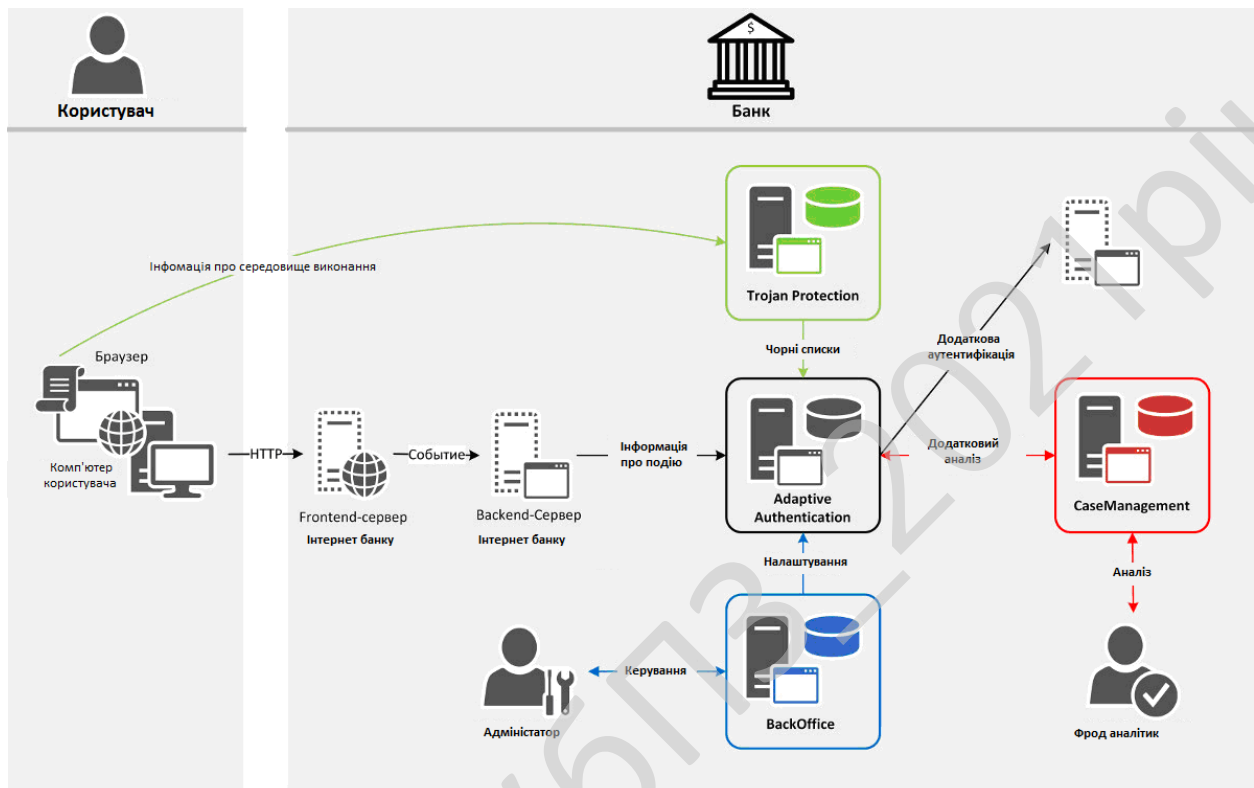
Користувач

Банк

Інфомація про середовище виконання

Trojan Protection

Чорні списки

Додаткова аутентифікація

Браузер

Комп'ютер користувача

HTTP

Frontend-сервер
Інтернет банку

Событие

Backend-Сервер
Інтернет банку

Інформація про подію

Adaptive Authentication

Додатковий аналіз

CaseManagement

Налаштування

Аналіз

Керування

Адміністатор

BackOffice

Фрод аналітик